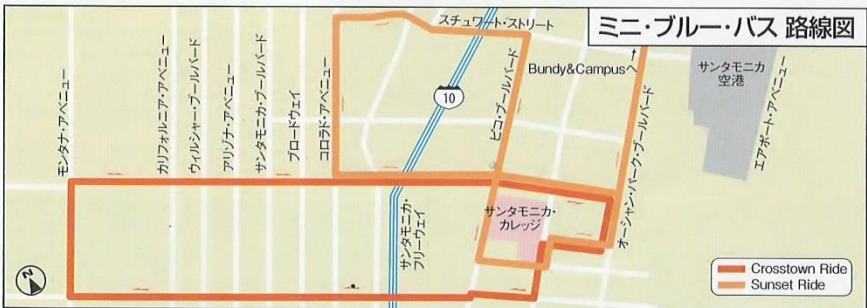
ミニ・ブルー・バス 路線図

スチュワート・ストリート
Bundy&Campusへ
サンタモニカ空港
エアポート・アベニュー
モンタナ・アベニュー
カリフォルニア・アベニュー
ウィルシャー・ブールバード
アリゾナ・アベニュー
サンタモニカ・ブールバード
ブロードウェイ
コロラド・アベニュー
10
ピコ・ブールバード
オーシャン・パーク・ブールバード
サンタモニカ・フリーウェイ
サンタモニカ・カレッジ

N

Crosstown Ride
Sunset Ride